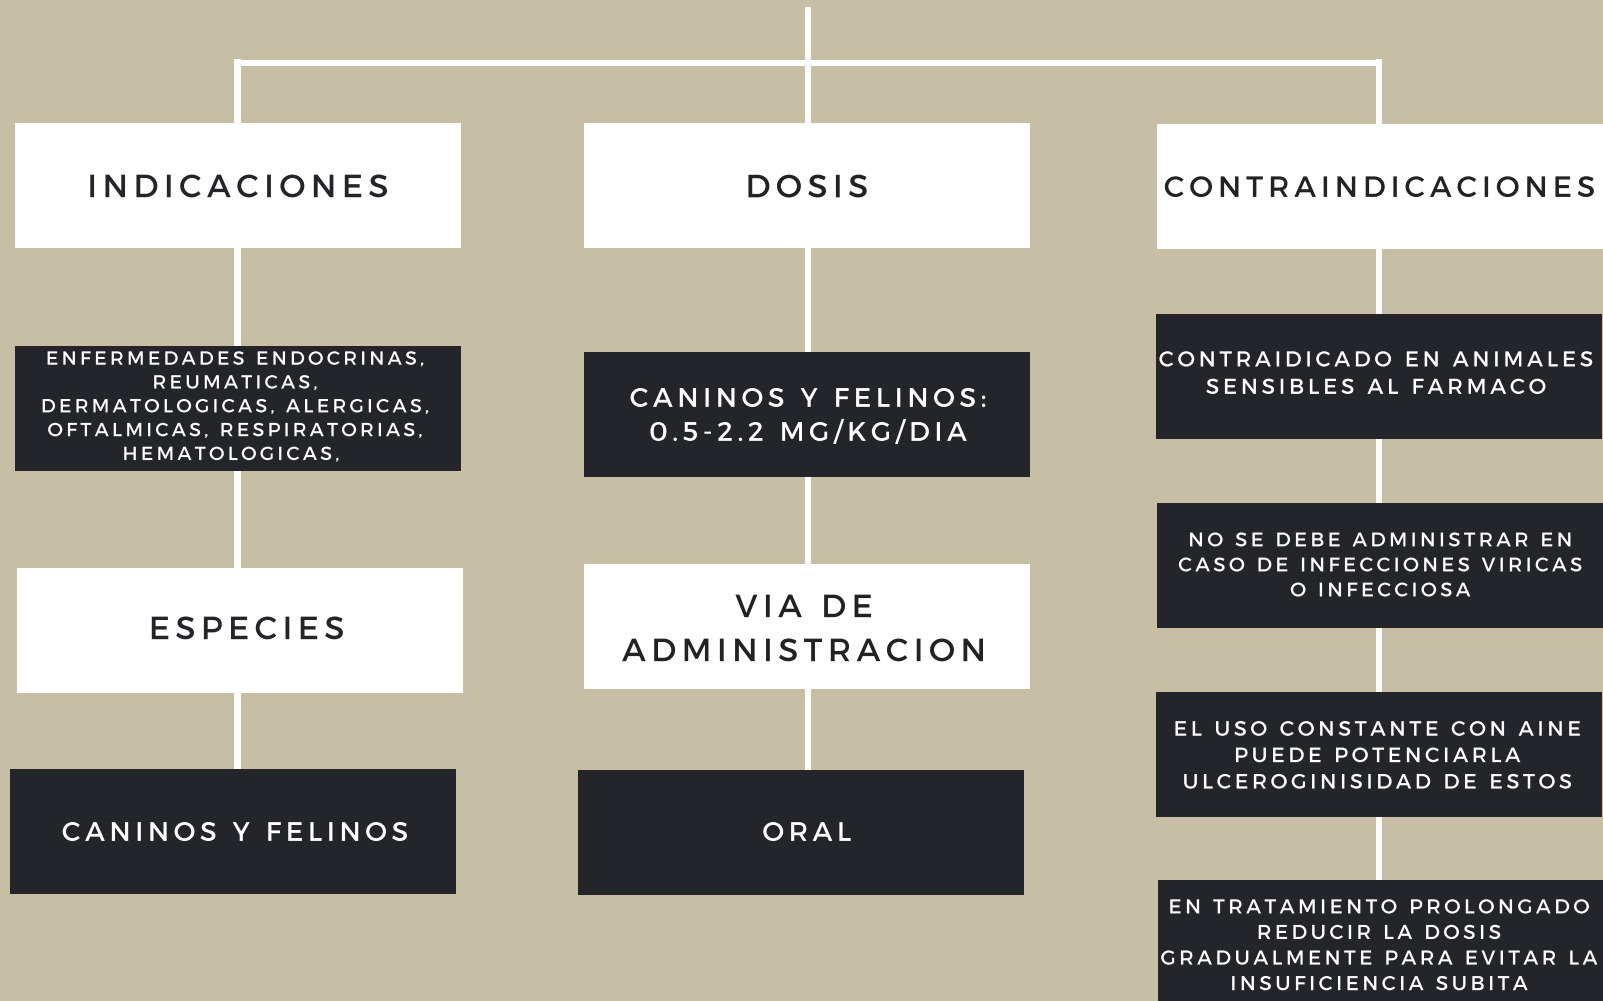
INDICACIONES

ENFERMEDADES ENDOCRINAS, REUMATICAS, DERMATOLOGICAS, ALERGICAS, OFTALMICAS, RESPIRATORIAS, HEMATOLOGICAS,

ESPECIES

CANINOS Y FELINOS

DOSIS

CANINOS Y FELINOS: 0.5-2.2 MG/KG/DIA

VIA DE ADMINISTRACION

ORAL

CONTRAINDICACIONES

CONTRAIDICADO EN ANIMALES SENSIBLES AL FARMACO

NO SE DEBE ADMINISTRAR EN CASO DE INFECCIONES VIRICAS O INFECCIOSA

EL USO CONSTANTE CON AINE PUEDE POTENCIARLA ULCEROGINISIDAD DE ESTOS

EN TRATAMIENTO PROLONGADO REDUCIR LA DOSIS GRADUALMENTE PARA EVITAR LA INSUFICIENCIA SUBITA